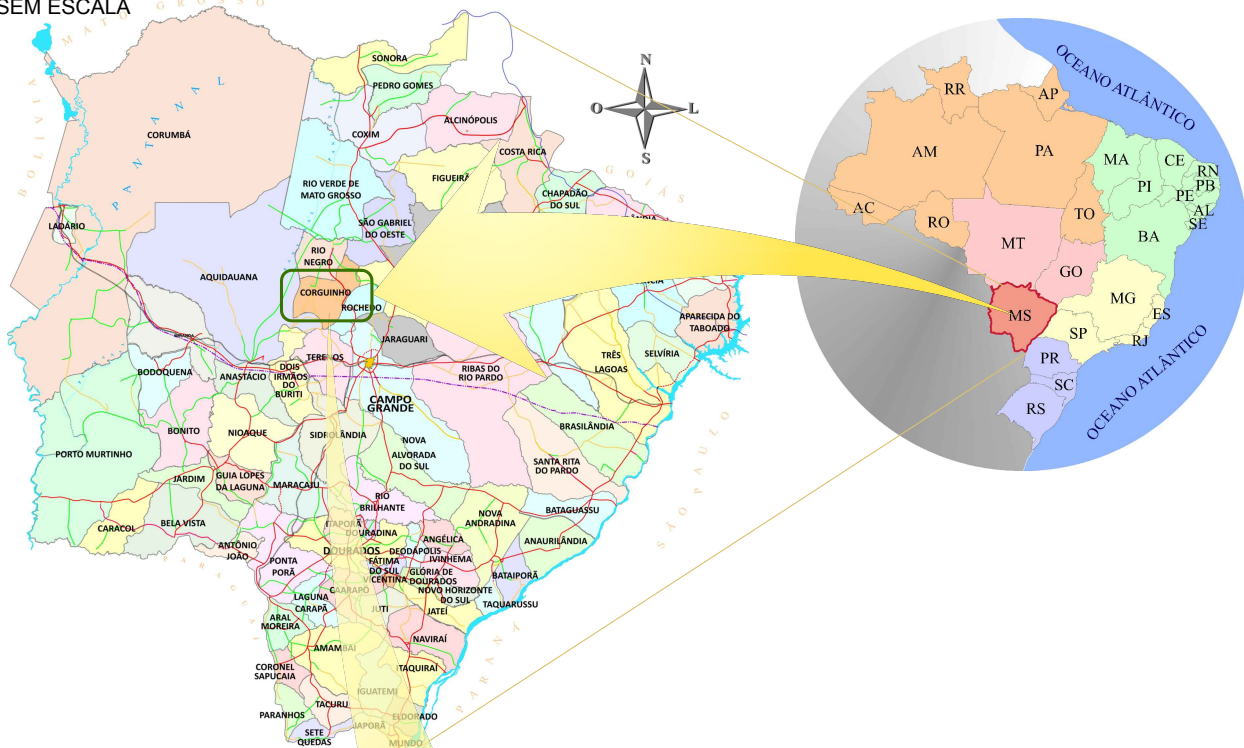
SEM ESCALA

MATO GROSSO
BOLÍVIA
PANTANAL
GOIÁS
SÃO PAULO
PARANÁ
PARAGUAI

N
O
L
S

SONORA
PEDRO GOMES
CORUMBÁ
COXIM
ALCINÓPOLIS
COSTA RICA
FIGUEIRÃO
CHAPADÃO DO SUL
RIO VERDE DE MATO GROSSO
SÃO GABRIEL DO OESTE
LADÁRIO
RIO NEGRO
AQUIDAUANA
CORGUINHO
ROCHEDO
APARECIDA DO TABOADO
JARAGUARI
TERENOS
DOIS IRMÃOS DO BURITI
ANASTÁCIO
BODOQUENA
RIBAS DO RIO PARDO
TRÊS LAGOAS
SELVÍRIA
CAMPO GRANDE
BONITO
NIOAQUE
SIDROLÂNDIA
NOVA ALVORADA DO SUL
BRASILÂNDIA
PORTO MURTINHO
SANTA RITA DO PARDO
GUIA LOPES DA LAGUNA
JARDIM
MARACAJU
RIO BRILHANTE
CARACOL
BELA VISTA
BATAGUASSU
NOVA ANDRADINA
ITAPORÃ
DOURADINA
ANTÔNIO JOÃO
ANGÉLICA
ANAURILÂNDIA
DOURADOS
DEODÁPOLIS
IVINHEMA
PONTA PORÃ
FÁTIMA DO SUL
VICENTINA
GLÓRIA DE DOURADOS
BATAIPORÃ
CAARAPÓ
NOVO HORIZONTE DO SUL
LAGUNA CARAPÃ
JUTI
TAQUARUSSU
JATEÍ
ARAL MOREIRA
NAVIRAÍ
AMAMBAI
CORONEL SAPUCAIA
TAQUIRAÍ
IGUATEMI
TACURU
PARANHOS
ELDORADO
JAPORÃ
SETE QUEDAS
MUNDO NOVO

OCEANO ATLÂNTICO
RR
AP
AM
PA
MA
CE
RN
PB
PI
PE
AL
SE
AC
RO
TO
MT
BA
GO
MG
ES
MS
SP
RJ
PR
SC
RS
OCEANO ATLÂNTICO